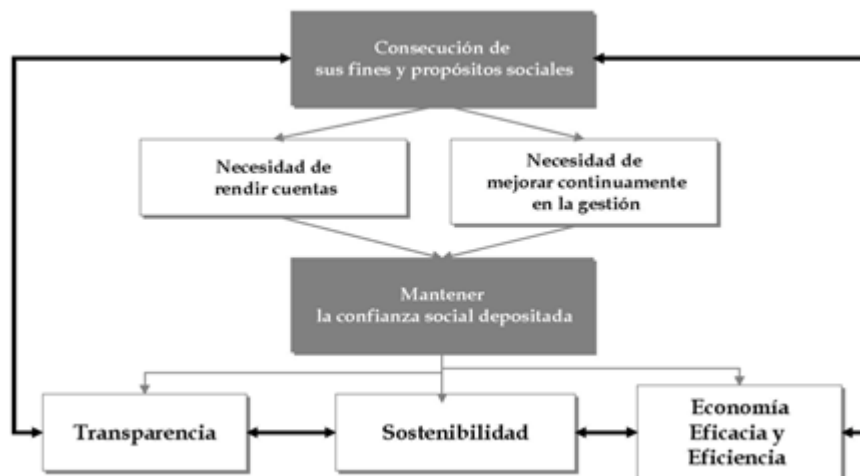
Consecución de sus fines y propósitos sociales

Necesidad de rendir cuentas

Necesidad de mejorar continuamente en la gestión

Mantener la confianza social depositada

Transparencia

Sostenibilidad

Economía Eficacia y Eficiencia